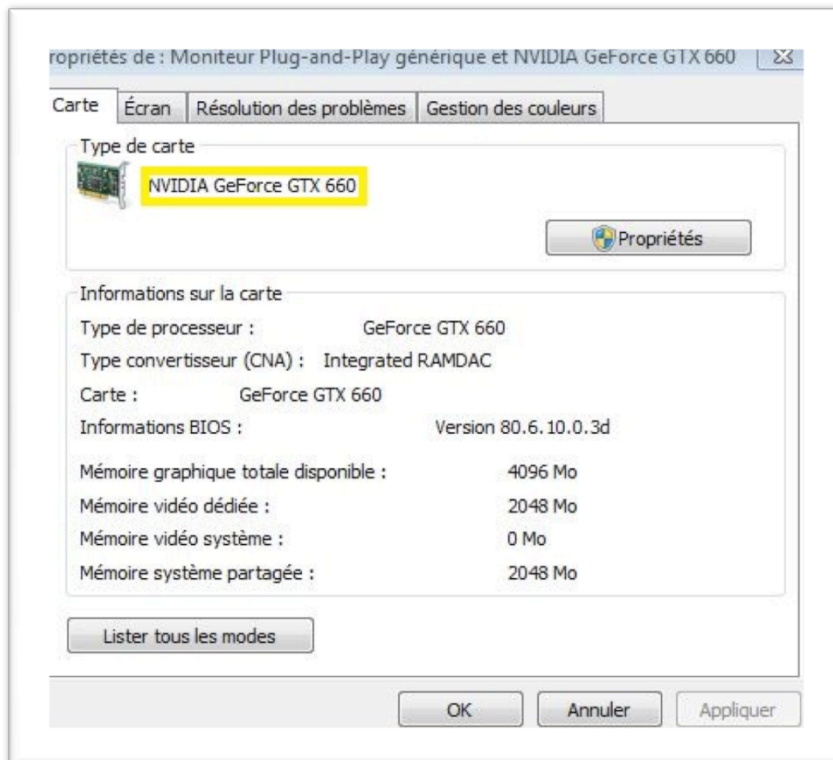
ropriétés de : Moniteur Plug-and-Play générique et NVIDIA GeForce GTX 660

Carte | Écran | Résolution des problèmes | Gestion des couleurs

Type de carte

NVIDIA GeForce GTX 660

Propriétés

Informations sur la carte

Type de processeur : GeForce GTX 660

Type convertisseur (CNA) : Integrated RAMDAC

Carte : GeForce GTX 660

Informations BIOS : Version 80.6.10.0.3d

Mémoire graphique totale disponible : 4096 Mo

Mémoire vidéo dédiée : 2048 Mo

Mémoire vidéo système : 0 Mo

Mémoire système partagée : 2048 Mo

Lister tous les modes

OK

Annuler

Appliquer